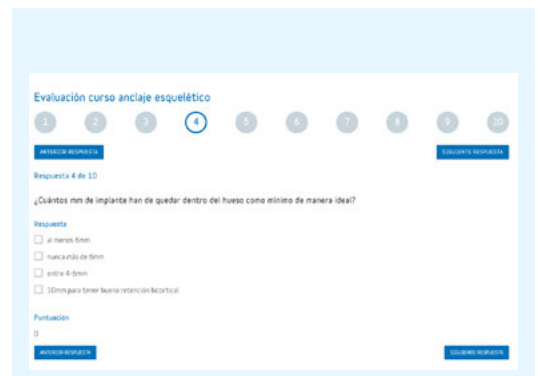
Evaluación curso anclaje esquelético

1 2 3 4 5 6 7 8 9 10

ANTERIOR RESPUESTA

SIGUIENTE RESPUESTA

Respuesta 4 de 10

¿Cuántos mm de implante han de quedar dentro del hueso como mínimo de manera ideal?

Respuesta

al menos 6mm

nunca más de 6mm

entre 4-6mm

10mm para tener buena retención bicortical

Puntuación

0

ANTERIOR RESPUESTA

SIGUIENTE RESPUESTA